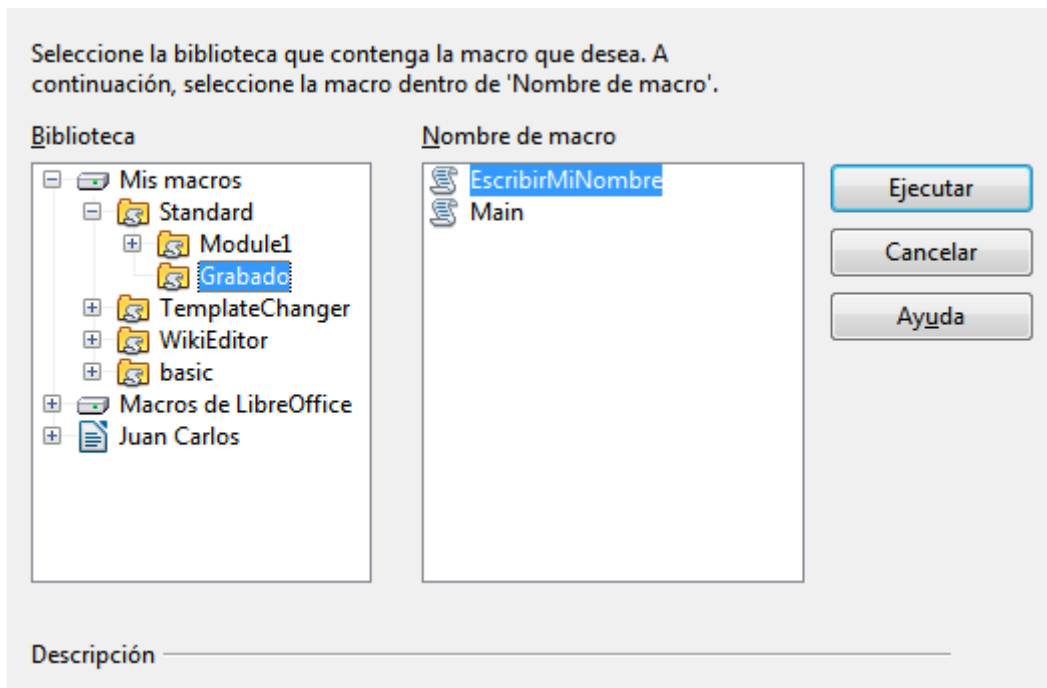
Seleccione la biblioteca que contenga la macro que desea. A continuación, seleccione la macro dentro de 'Nombre de macro'.

Biblioteca

Mis macros
Standard
Module1
Grabado
TemplateChanger
WikiEditor
basic
Macros de LibreOffice
Juan Carlos

Nombre de macro

EscribirMiNombre
Main

Ejecutar
Cancelar
Ayuda

Descripción